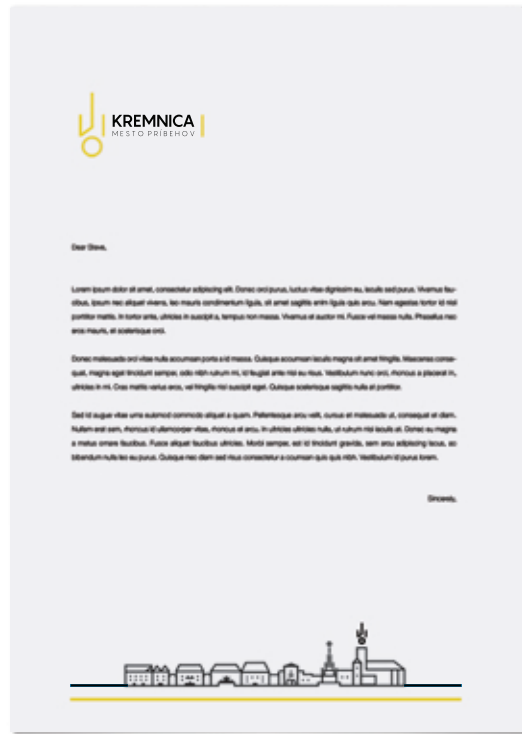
KREMNICA
MESTO PRÍBEHOV

Dear Steve,

Lorem ipsum dolor sit amet, consectetur adipiscing elit. Donec orci purus, luctus vitae dignissim eu, iaculis sed purus. Vivamus faucibus, ipsum nec aliquet viverra, leo mauris condimentum ligula, sit amet sagittis enim ligula quis arcu. Nam egestas tortor id nisl porttitor mattis. In tortor ante, ultricies in suscipit a, tempus non massa. Vivamus et auctor mi. Fusce vel massa nulla. Phasellus nec arcu mauris, et scelerisque orci.

Donec malesuada orci vitae nulla accumsan porta a id massa. Quisque accumsan iaculis magna sit amet fringilla. Maecenas consequat, magna eget tincidunt semper, odio nibh rutrum mi, id feugiat ante nisl eu risus. Vestibulum nunc orci, rhoncus a placerat in, ultricies in mi. Cras mattis varius arcu, vel fringilla nisl suscipit eget. Quisque scelerisque sagittis nulla at porttitor.

Sed id augue vitae urna euismod commodo aliquet a quam. Pellentesque arcu velit, cursus et malesuada ut, consequat et diam. Nullam erat sem, rhoncus id ullamcorper vitae, rhoncus at arcu. In ultricies ultricies nulla, ut rutrum nisl iaculis at. Donec eu magna a metus ornare faucibus. Fusce aliquet faucibus ultricies. Morbi semper, est id tincidunt gravida, sem arcu adipiscing lacus, ac bibendum nulla leo eu purus. Quisque nec diam sed risus consectetur a coumsan quis quis nibh. Vestibulum id purus lorem.

Sincerely,